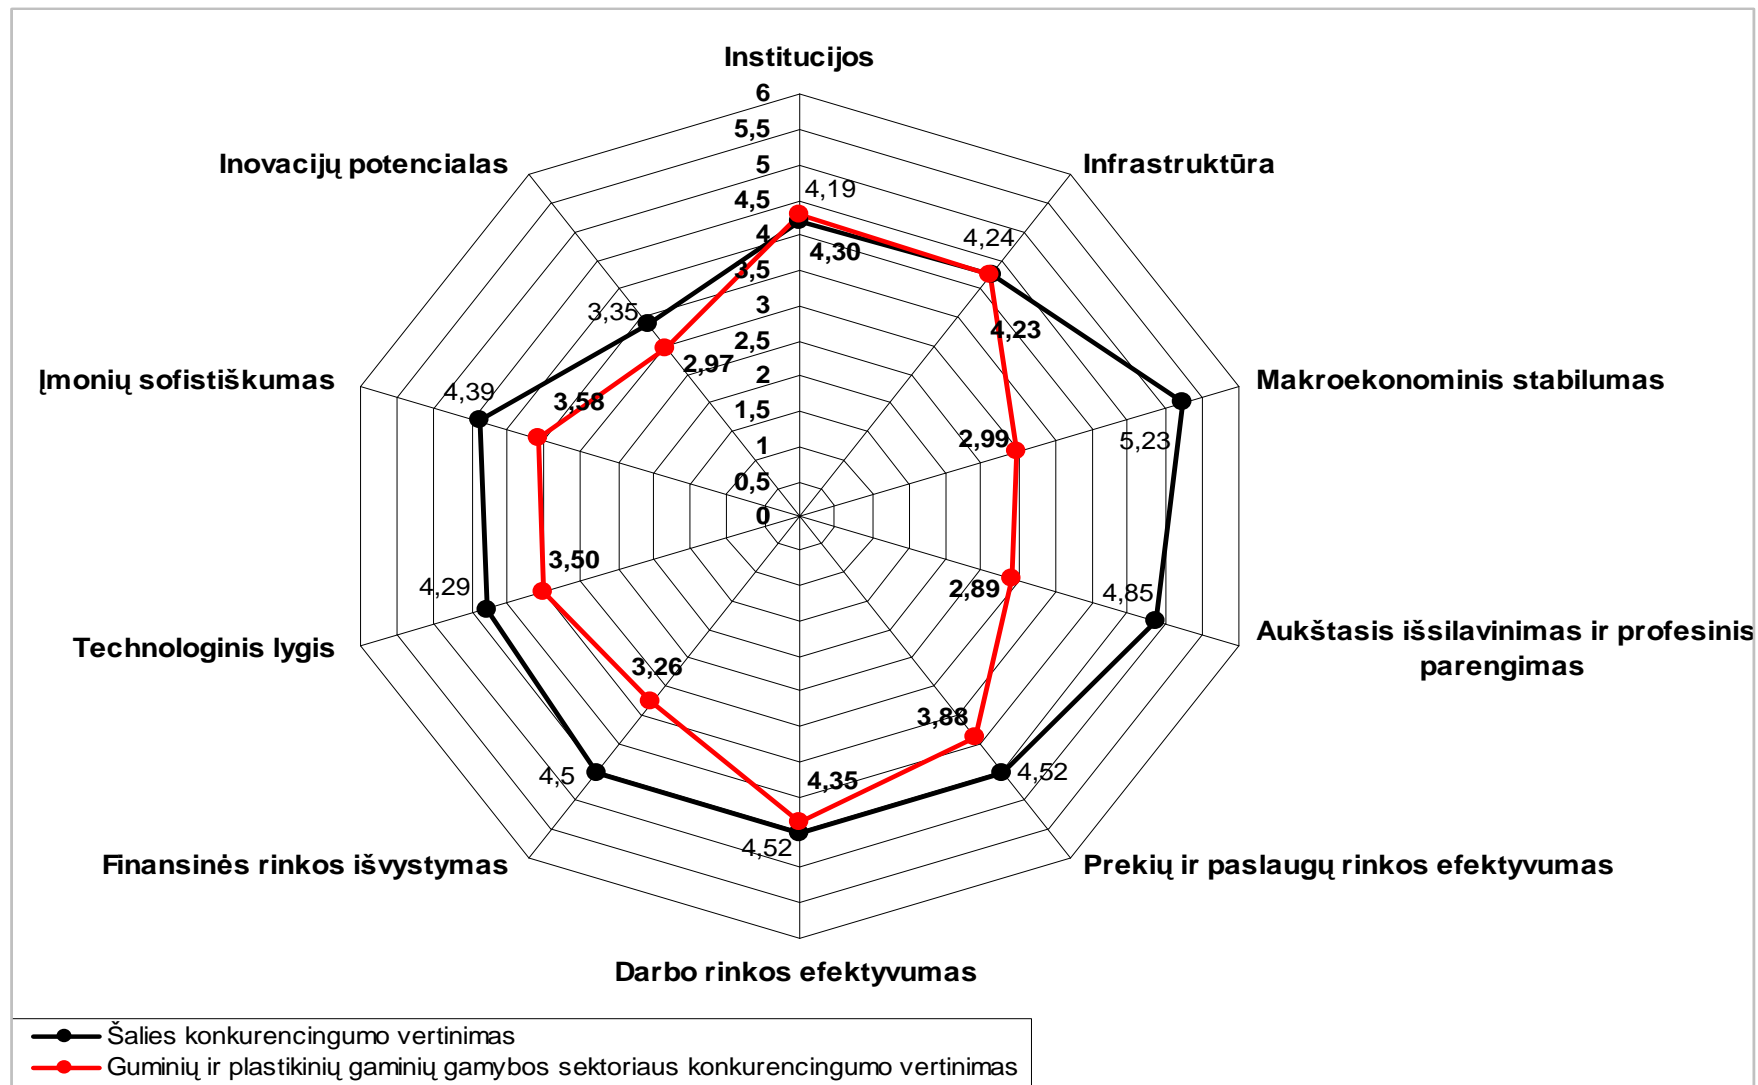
Institucijos
6
5,5
5
4,5
4
3,5
3
2,5
2
1,5
1
0,5
0
4,19
4,30
Infrastruktūra
4,24
4,23
Makroekonominis stabilumas
5,23
2,99
Aukštasis išsilavinimas ir profesinis parengimas
4,85
2,89
Prekių ir paslaugų rinkos efektyvumas
4,52
3,88
Darbo rinkos efektyvumas
4,52
4,35
Finansinės rinkos išvystymas
4,5
3,26
Technologinis lygis
4,29
3,50
Įmonių sofistiškumas
4,39
3,58
Inovacijų potencialas
3,35
2,97

Šalies konkurencingumo vertinimas
Guminių ir plastikinių gaminių gamybos sektoriaus konkurencingumo vertinimas